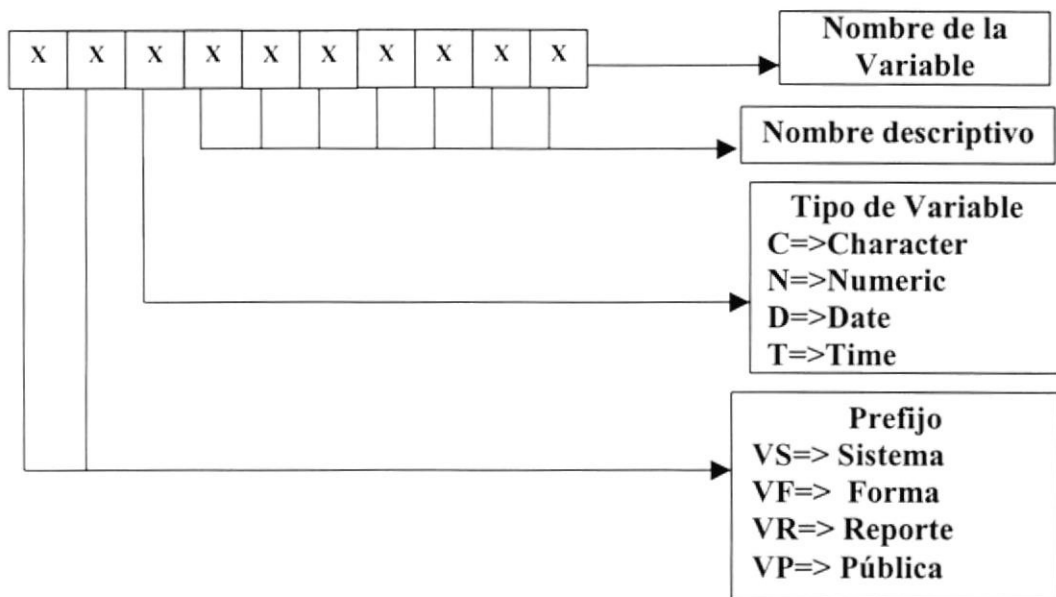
| X | X | X | X | X | X | X | X | X | X |
|---|---|---|---|---|---|---|---|---|---|

Nombre de la Variable

Nombre descriptivo

Tipo de Variable
C=>Character
N=>Numeric
D=>Date
T=>Time

Prefijo
VS=> Sistema
VF=> Forma
VR=> Reporte
VP=> Pública